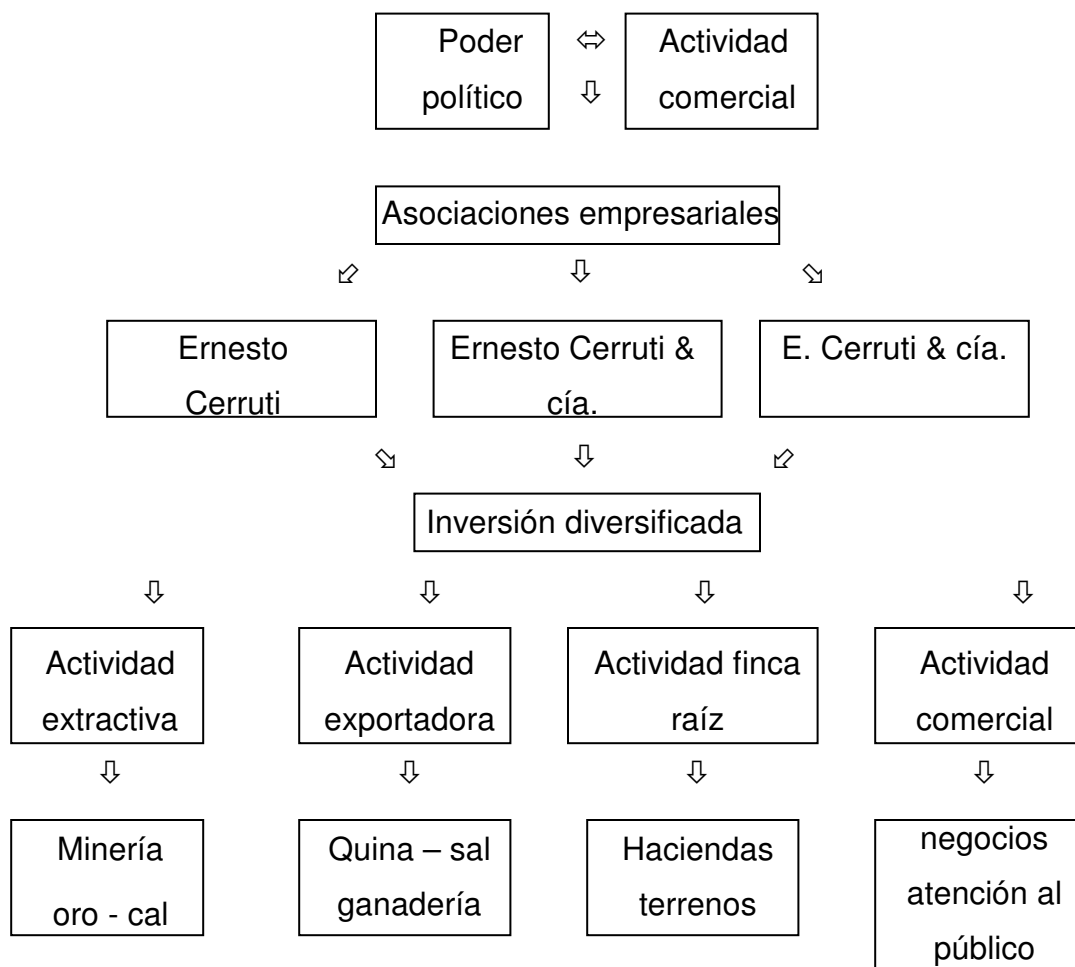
Poder político ⇔ Actividad comercial
⇩

Asociaciones empresariales

⬃ ⇩ ⬂

Ernesto Cerruti

Ernesto Cerruti & cía.

E. Cerruti & cía.

⬂ ⇩ ⬃

Inversión diversificada

⇩ ⇩ ⇩ ⇩

Actividad extractiva

Actividad exportadora

Actividad finca raíz

Actividad comercial

⇩ ⇩ ⇩ ⇩

Minería oro - cal

Quina – sal ganadería

Haciendas terrenos

negocios atención al público